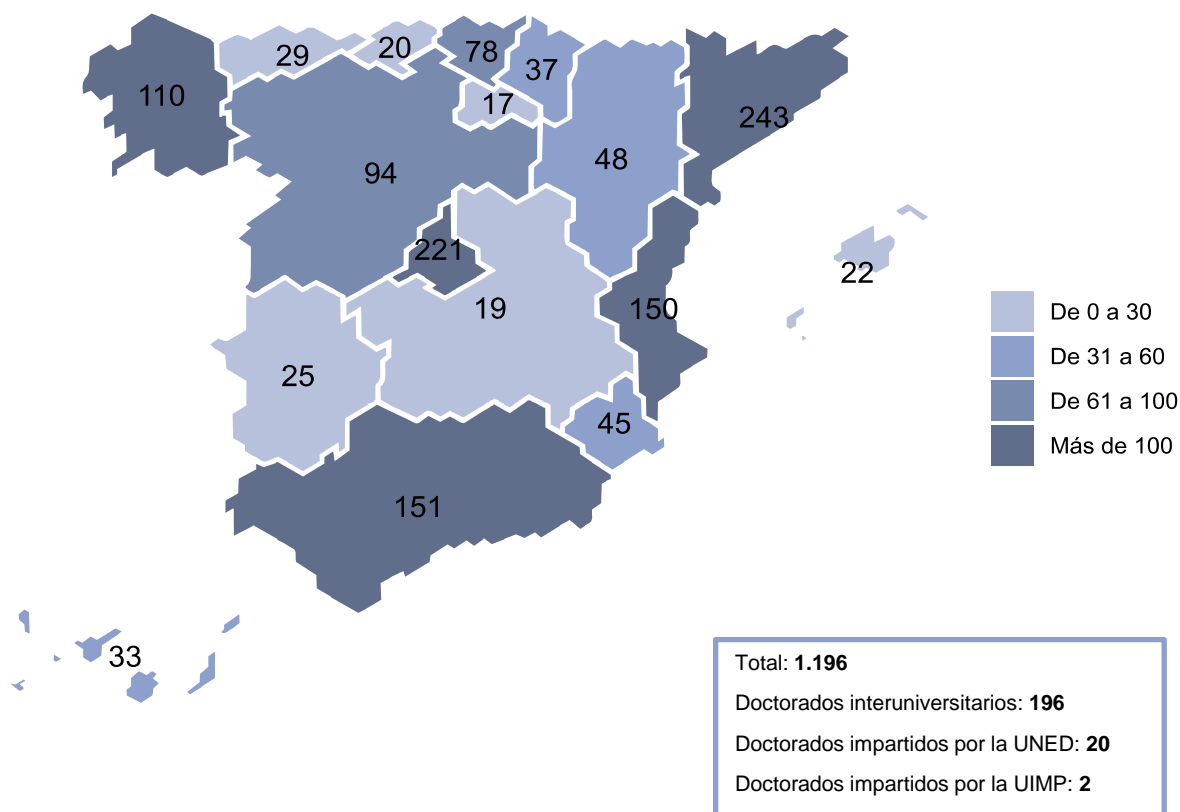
29
20
78
37
110
17
243
94
48
221
22
19
150
25
45
151
33

De 0 a 30
De 31 a 60
De 61 a 100
Más de 100

Total: **1.196**
Doctorados interuniversitarios: **196**
Doctorados impartidos por la UNED: **20**
Doctorados impartidos por la UIMP: **2**